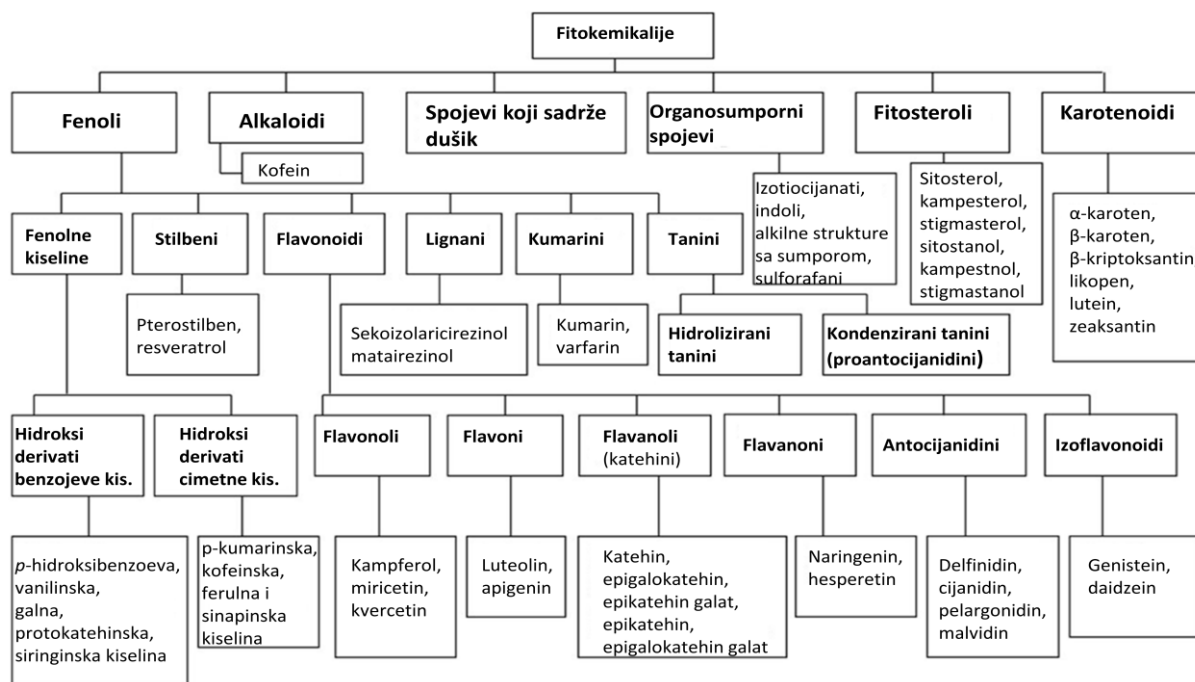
Fitokemikalije

Fenoli

Alkaloidi

Kofein

Spojevi koji sadrže dušik

Organosumporni spojevi

Izotiocijanati, indoli, alkilne strukture sa sumporom, sulforafani

Fitosteroli

Sitosterol, kampesterol, stigmasterol, sitostanol, kampestnol, stigmastanol

Karotenoidi

α-karoten, β-karoten, β-kriptoksantin, likopen, lutein, zeaksantin

Fenolne kiseline

Stilbeni

Pterostilben, resveratrol

Flavonoidi

Lignani

Sekoizolaricirezinol matairezinol

Kumarini

Kumarin, varfarin

Tanini

Hidrolizirani tanini

Kondenzirani tanini (proantocijanidini)

Hidroksi derivati benzojeve kis.

$p$-hidroksibenzoeva, vanilinska, galna, protokatehinska, siringinska kiselina

Hidroksi derivati cimetne kis.

p-kumarinska, kofeinska, ferulna i sinapinska kiselina

Flavonoli

Kampferol, miricetin, kvercetin

Flavoni

Luteolin, apigenin

Flavanoli (katehini)

Katehin, epigalokatehin, epikatehin galat, epikatehin, epigalokatehin galat

Flavanoni

Naringenin, hesperetin

Antocijanidini

Delfinidin, cijanidin, pelargonidin, malvidin

Izoflavonoidi

Genistein, daidzein